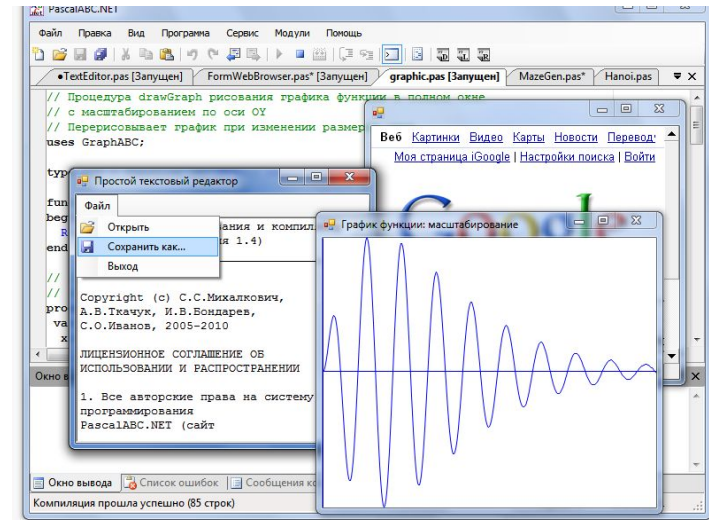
PascalABC.NET

Файл Правка Вид Программа Сервис Модули Помощь

●TextEditor.pas [Запущен] | FormWebBrowser.pas* [Запущен] | graphic.pas [Запущен] | MazeGen.pas* | Hanoi.pas

// Процедура drawGraph рисования графика функции в полном окне
// с масштабированием по оси OY
// Перерисовывает график при изменении размер
uses GraphABC;

typ

fun
beg
R
end

//
//
pro
va
x

Окно в

Веб Картинки Видео Карты Новости Переводч
Моя страница iGoogle | Настройки поиска | Войти

Простой текстовый редактор

Файл

Открыть
Сохранить как...
Выход

ания и компил
я 1.4)

Copyright (c) С.С.Михалкович, А.В.Ткачук, И.В.Бондарев, С.О.Иванов, 2005-2010

ЛИЦЕНЗИОННОЕ СОГЛАШЕНИЕ ОБ ИСПОЛЬЗОВАНИИ И РАСПРОСТРАНЕНИИ

1. Все авторские права на систему программирования PascalABC.NET (сайт

График функции: масштабирование

Окно вывода | Список ошибок | Сообщения к

Компиляция прошла успешно (85 строк)